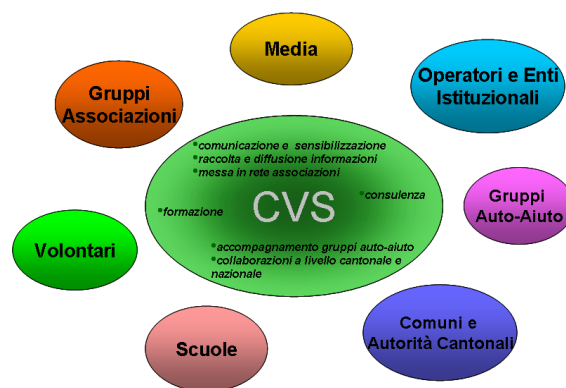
Media

Gruppi Associazioni

Operatori e Enti Istituzionali

•comunicazione e sensibilizzazione
•raccolta e diffusione informazioni
•messa in rete associazioni

CVS

•formazione

•consulenza

Gruppi Auto-Aiuto

Volontari

•accompagnamento gruppi auto-aiuto
•collaborazioni a livello cantonale e nazionale

Comuni e Autorità Cantonali

Scuole